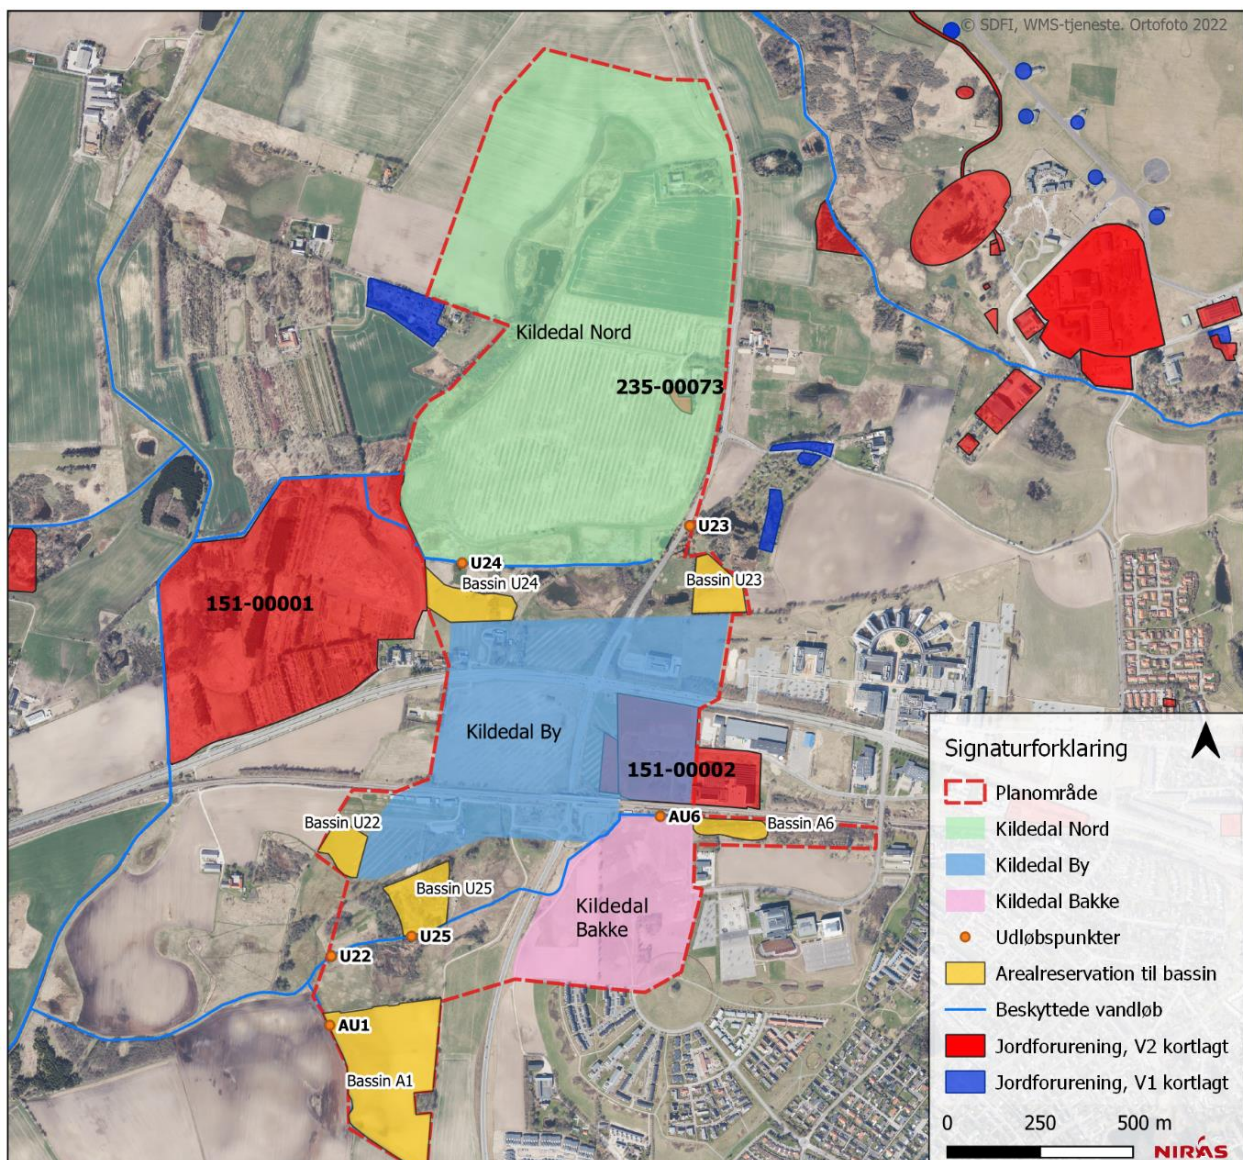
© SDFI, WMS-tjeneste. Ortofoto 2022

Kildedal Nord

235-00073

U23

U24

Bassin U24

Bassin U23

151-00001

Kildedal By

151-00002

Bassin U22

AU6

Bassin A6

Bassin U25

Kildedal Bakke

U25

U22

AU1

Bassin A1

Signaturforklaring

Planområde

Kildedal Nord

Kildedal By

Kildedal Bakke

Udløbspunkter

Arealreservation til bassin

Beskyttede vandløb

Jordforurening, V2 kortlagt

Jordforurening, V1 kortlagt

0 250 500 m

NIRAS